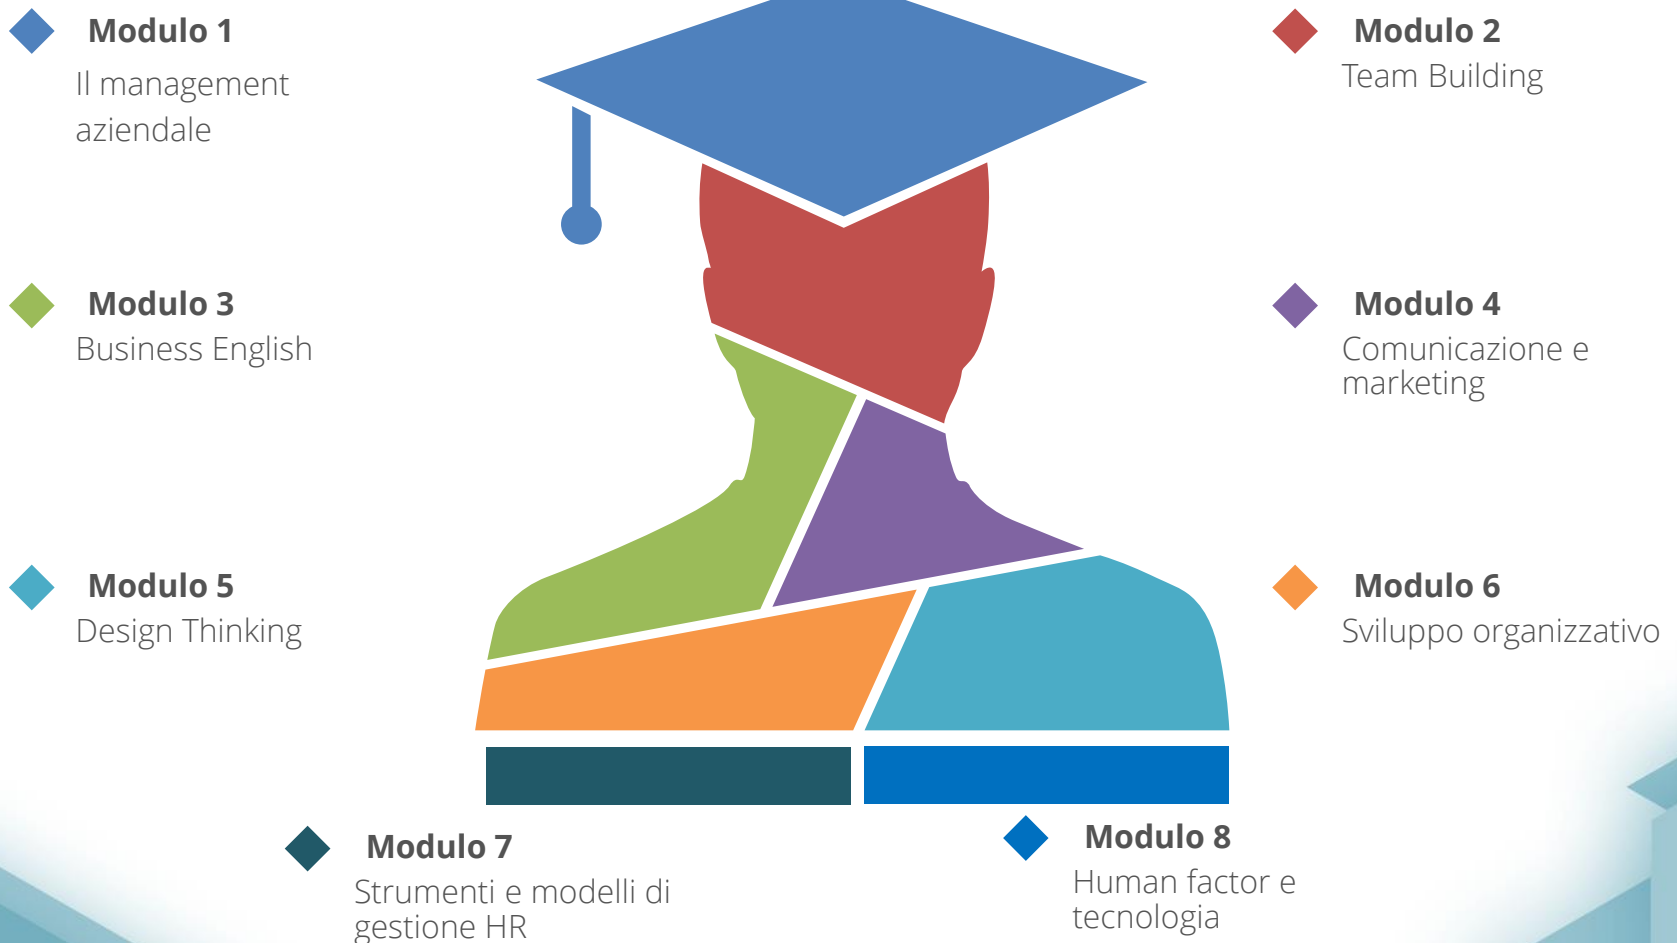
Modulo 1
Il management aziendale

Modulo 2
Team Building

Modulo 3
Business English

Modulo 4
Comunicazione e marketing

Modulo 5
Design Thinking

Modulo 6
Sviluppo organizzativo

Modulo 7
Strumenti e modelli di gestione HR

Modulo 8
Human factor e tecnologia